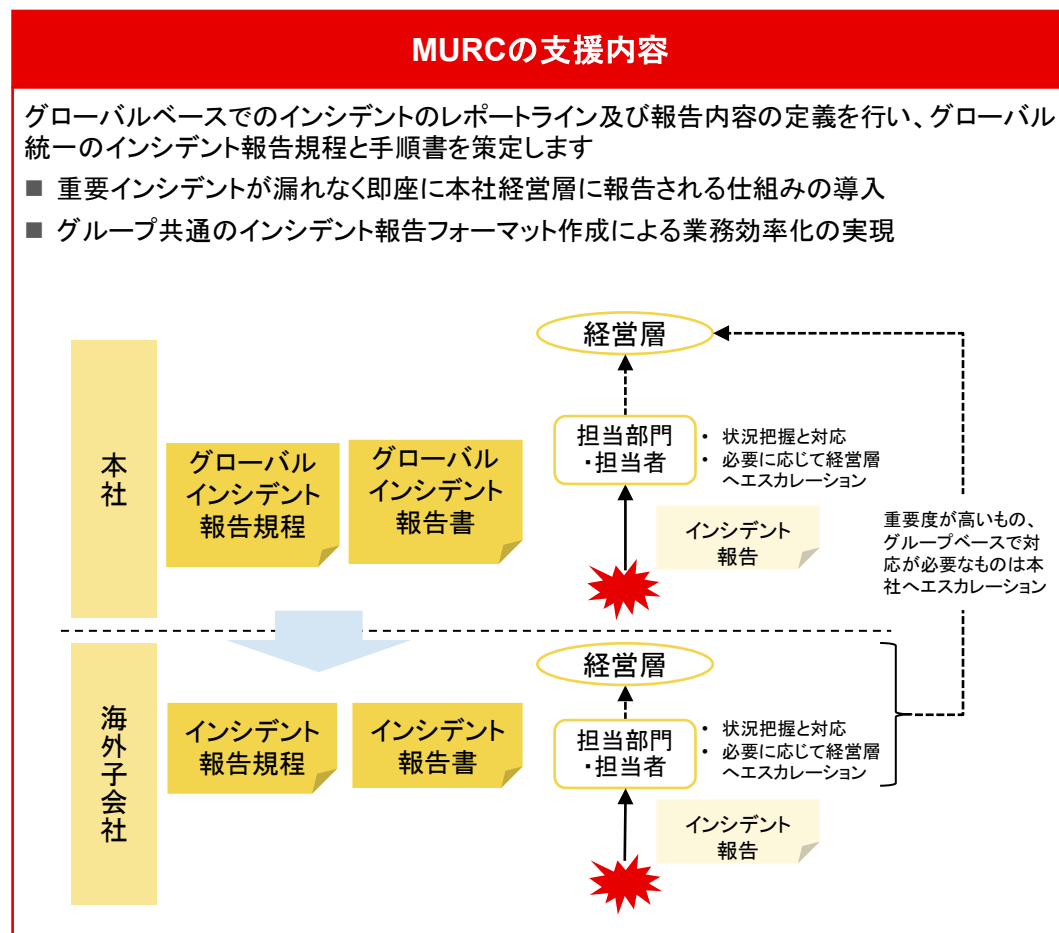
MURCの支援内容

グローバルベースでのインシデントのレポートライン及び報告内容の定義を行い、グローバル統一のインシデント報告規程と手順書を策定します

■ 重要インシデントが漏れなく即座に本社経営層に報告される仕組みの導入

■ グループ共通のインシデント報告フォーマット作成による業務効率化の実現

本社

グローバルインシデント報告規程

グローバルインシデント報告書

経営層

担当部門・担当者

• 状況把握と対応
• 必要に応じて経営層へエスカレーション

インシデント報告

重要度が高いもの、グループベースで対応が必要なものは本社へエスカレーション

海外子会社

インシデント報告規程

インシデント報告書

経営層

担当部門・担当者

• 状況把握と対応
• 必要に応じて経営層へエスカレーション

インシデント報告